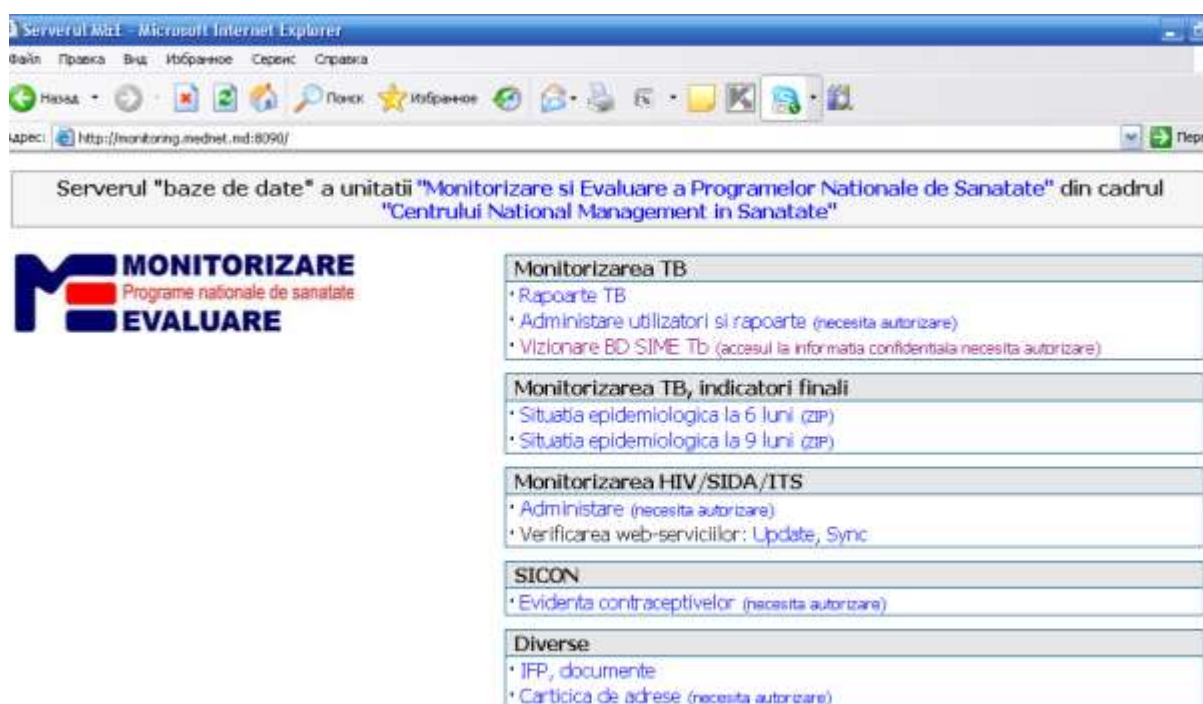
Serverul M&E - Microsoft Internet Explorer

Файл Правка Вид Избранное Сервис Справка

Назад Поиск Избранное

Адрес: http://monitoring.mednet.md:8090/

Пере

Serverul "baze de date" a unitatii "Monitorizare si Evaluare a Programelor Nationale de Sanatate" din cadrul "Centrului National Management in Sanatate"

MONITORIZARE
Programe nationale de sanatate
EVALUARE

Monitorizarea TB
· Rapoarte TB
· Administare utilizatori si rapoarte (necesita autorizare)
· Vizionare BD SIME Tb (accesul la informatia confidentiala necesita autorizare)

Monitorizarea TB, indicatori finali
· Situatia epidemiologica la 6 luni (ZIP)
· Situatia epidemiologica la 9 luni (ZIP)

Monitorizarea HIV/SIDA/ITS
· Administare (necesita autorizare)
· Verificarea web-serviciilor: Update, Sync

SICON
· Evidenta contraceptivelor (necesita autorizare)

Diverse
· IFP, documente
· Carticica de adrese (necesita autorizare)